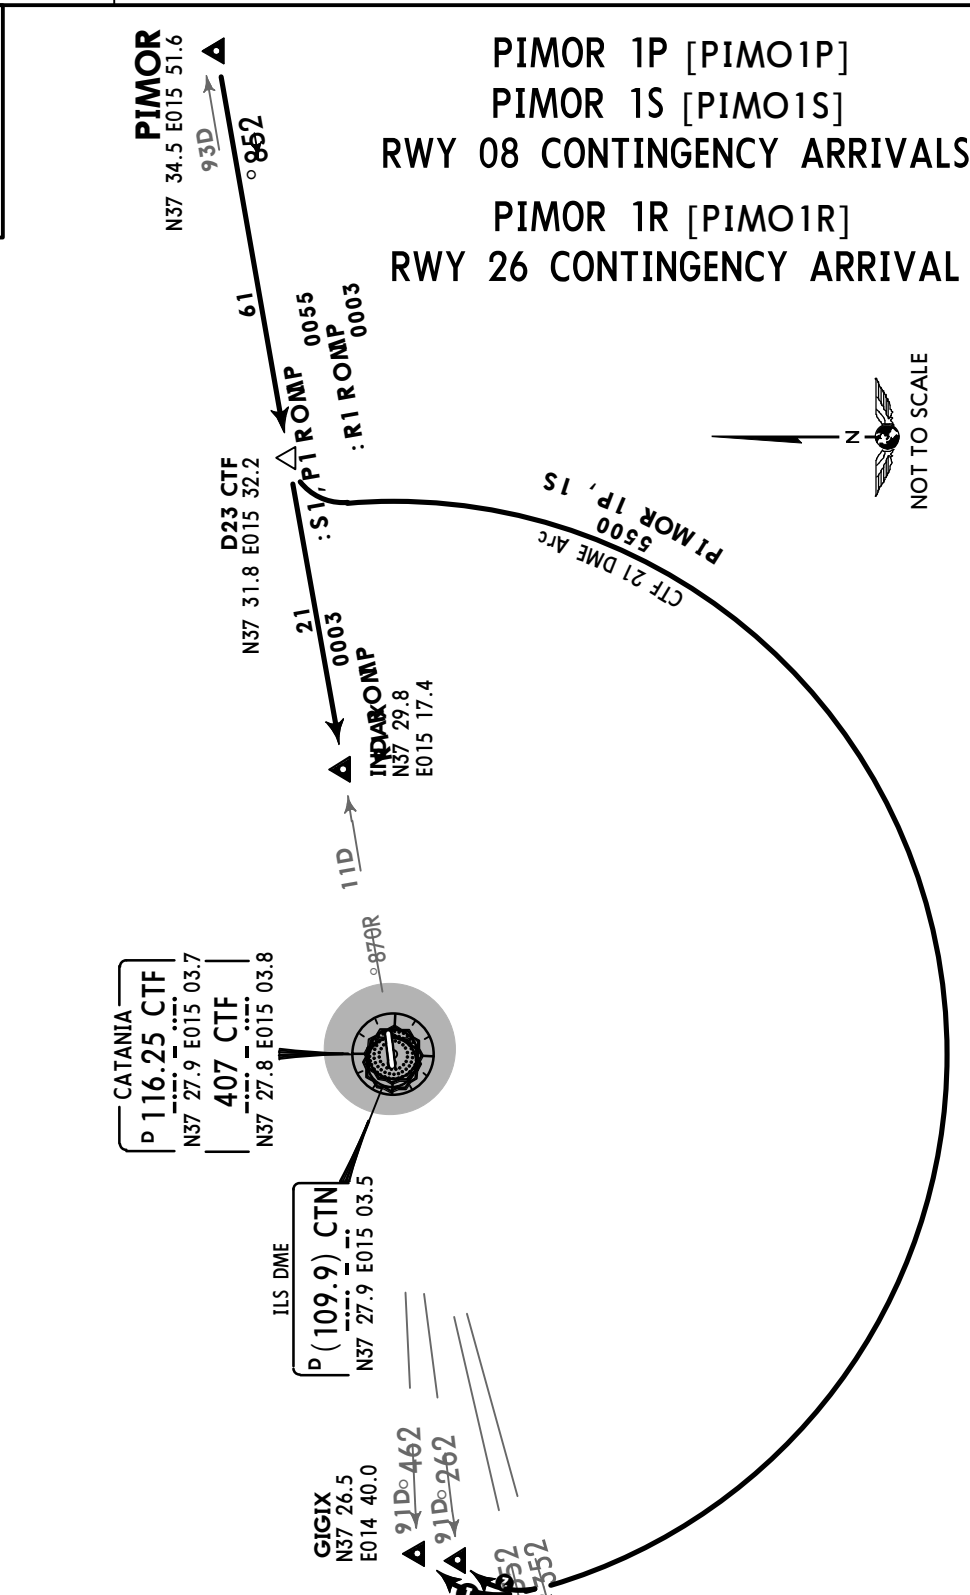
PIMOR 1P [PIMO1P]
PIMOR 1S [PIMO1S]
RWY 08 CONTINGENCY ARRIVALS
PIMOR 1R [PIMO1R]
RWY 26 CONTINGENCY ARRIVAL

PIMOR
N37 34.5 E015 51.6
93D
852
61
ROMP 0055
: P1
: R1 ROMP 0003
D23 CTF
N37 31.8 E015 32.2
: S1
21
0003
ROMP
INDAR
N37 29.8
E015 17.4
11D
PIMOR 1P, 1S
5500
CTF 21 DME Arc
N
NOT TO SCALE
870R
CATANIA
D 116.25 CTF
N37 27.9 E015 03.7
407 CTF
N37 27.8 E015 03.8
ILS DME
D (109.9) CTN
N37 27.9 E015 03.5
GIGIX
N37 26.5
E014 40.0
91D 462
91D 262
52
352